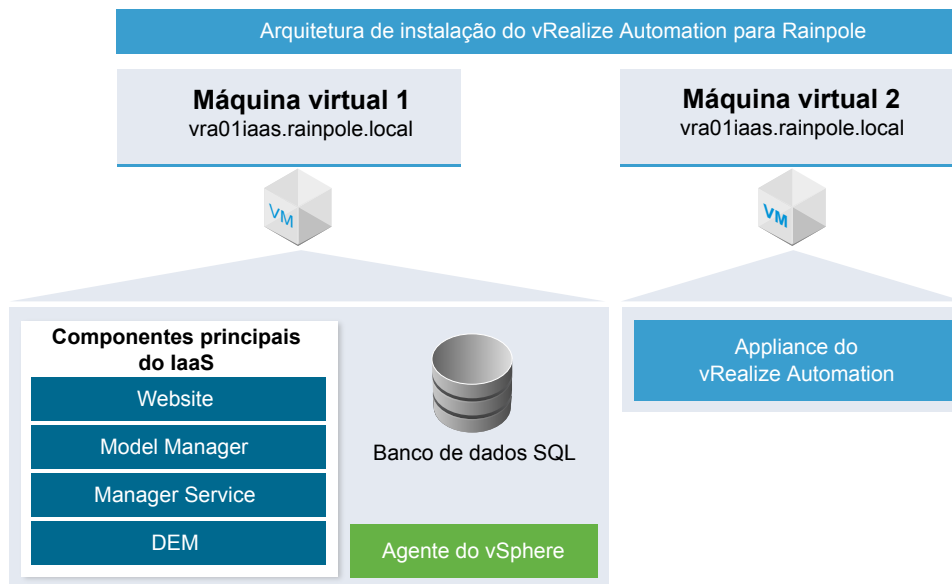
Arquitetura de instalação do vRealize Automation para Rainpole

Máquina virtual 1
vra01iaas.rainpole.local

VM

Máquina virtual 2
vra01iaas.rainpole.local

VM

Componentes principais do IaaS

Website

Model Manager

Manager Service

DEM

Banco de dados SQL

Agente do vSphere

Appliance do vRealize Automation